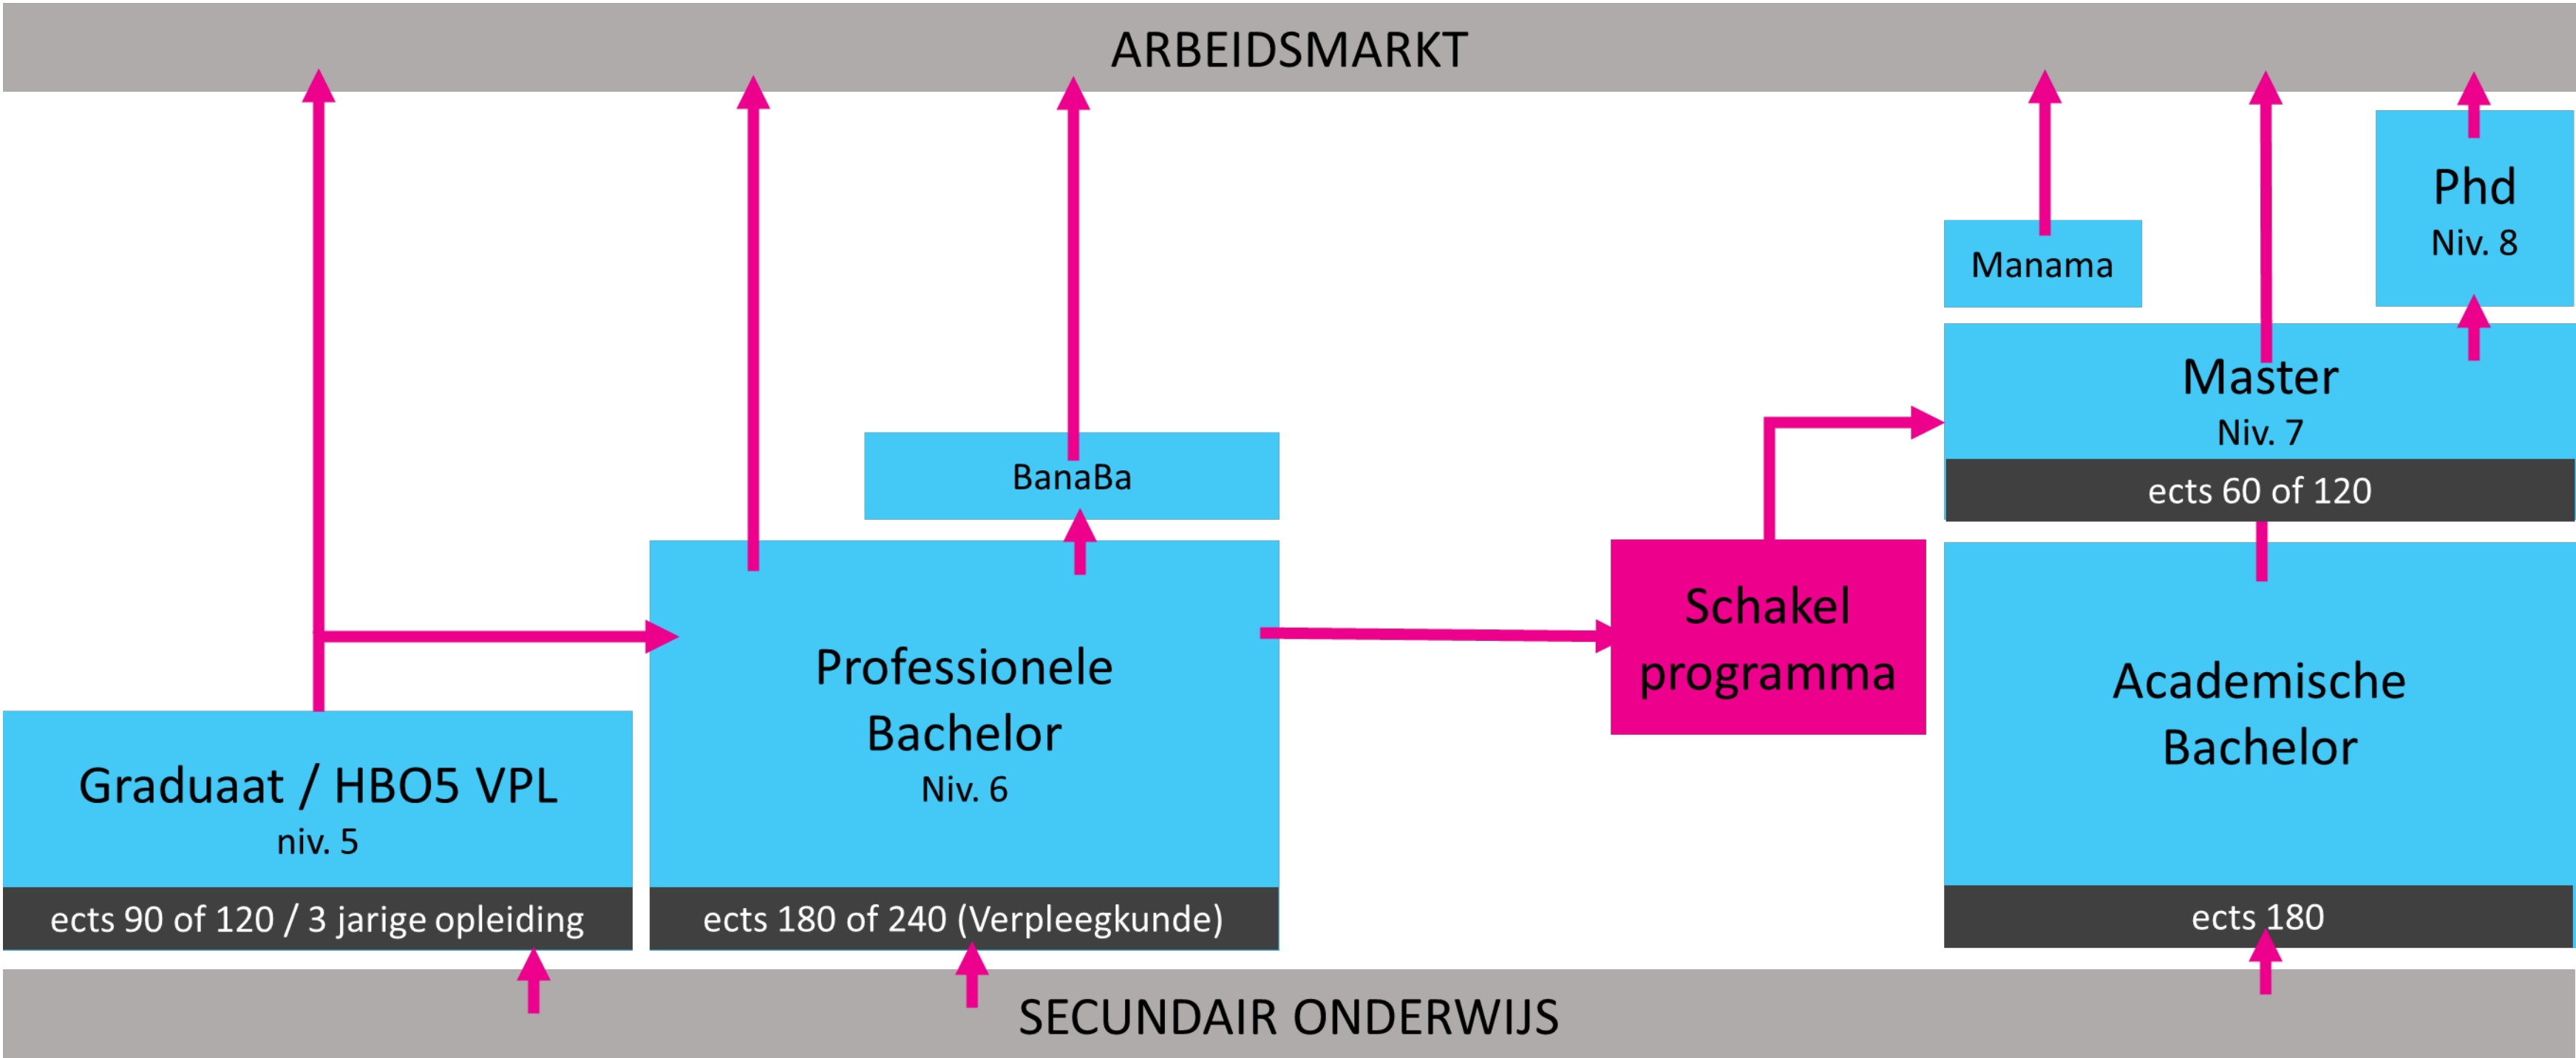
ARBEIDSMARKT

Manama

Phd
Niv. 8

Master
Niv. 7
ects 60 of 120

BanaBa

Professionele Bachelor
Niv. 6
ects 180 of 240 (Verpleegkunde)

Schakel programma

Academische Bachelor
ects 180

Graduaat / HBO5 VPL
niv. 5
ects 90 of 120 / 3 jarige opleiding

SECUNDAIR ONDERWIJS